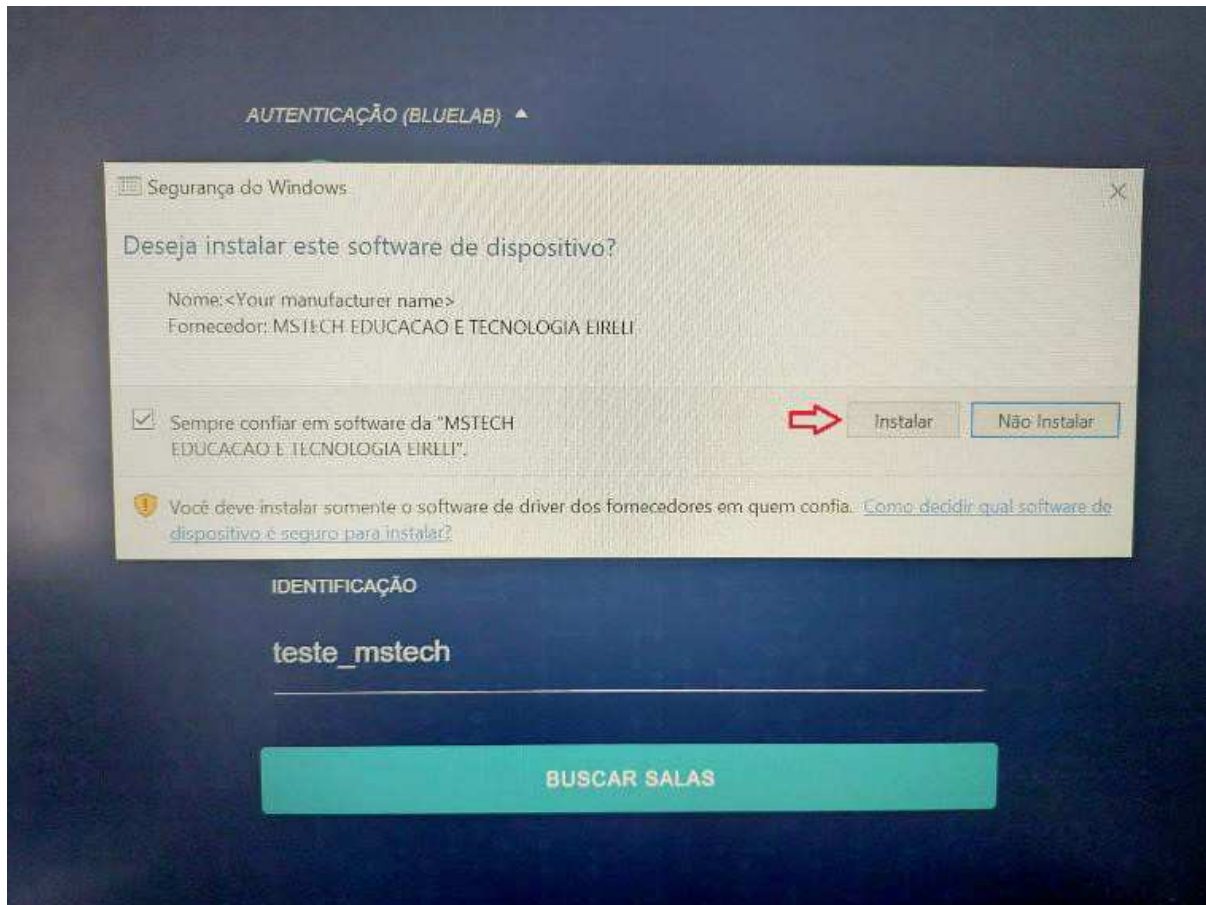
AUTENTICAÇÃO (BLUELAB) ▲

Segurança do Windows

Deseja instalar este software de dispositivo?

Nome:<Your manufacturer name>
Fornecedor: MSTECH EDUCACAO E TECNOLOGIA EIRELI

Sempre confiar em software da "MSTECH EDUCACAO E TECNOLOGIA EIRELI".

Instalar

Não Instalar

Você deve instalar somente o software de driver dos fornecedores em quem confia. Como decidir qual software de dispositivo é seguro para instalar?

IDENTIFICAÇÃO

teste_mstech

BUSCAR SALAS